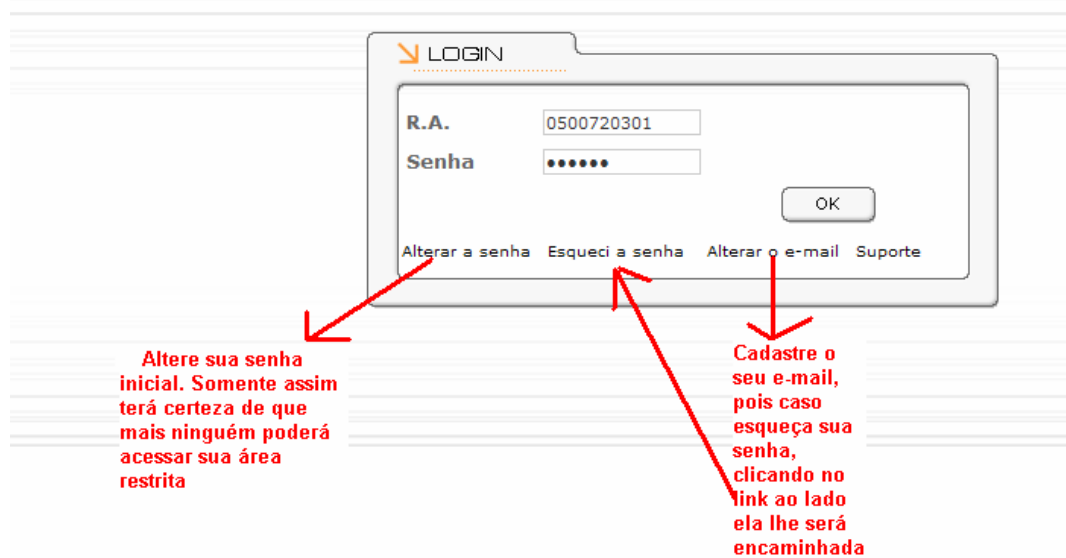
LOGIN

R.A. 0500720301

Senha ••••••

OK

Alterar a senha Esqueci a senha Alterar o e-mail Suporte

Altere sua senha inicial. Somente assim terá certeza de que mais ninguém poderá acessar sua área restrita

Cadastre o seu e-mail, pois caso esqueça sua senha, clicando no link ao lado ela lhe será encaminhada